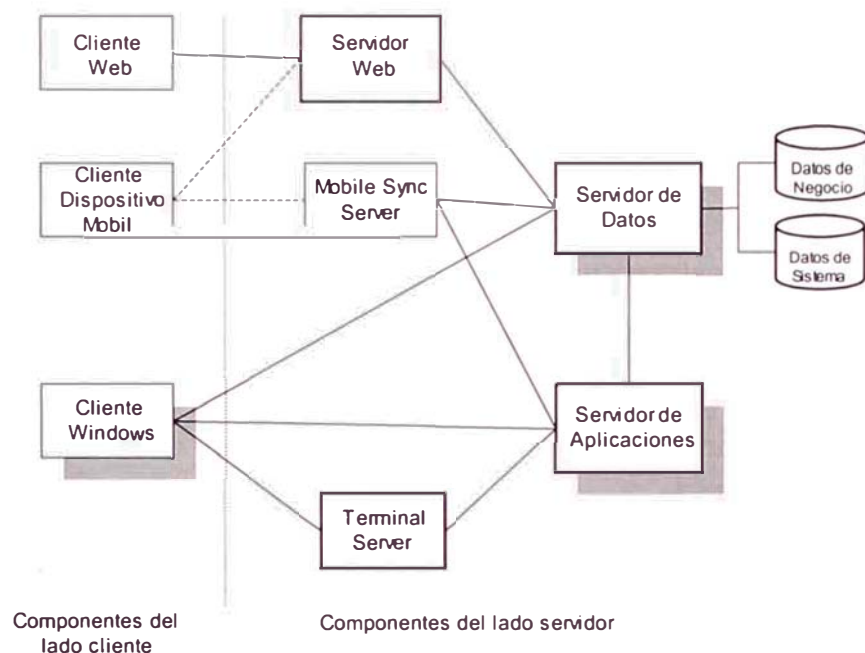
Cliente Web

Servidor Web

Cliente Dispositivo Mobil

Mobile Sync Server

Servidor de Datos

Datos de Negocio

Datos de Sistema

Cliente Windows

Servidor de Aplicaciones

Terminal Server

Componentes del lado cliente

Componentes del lado servidor